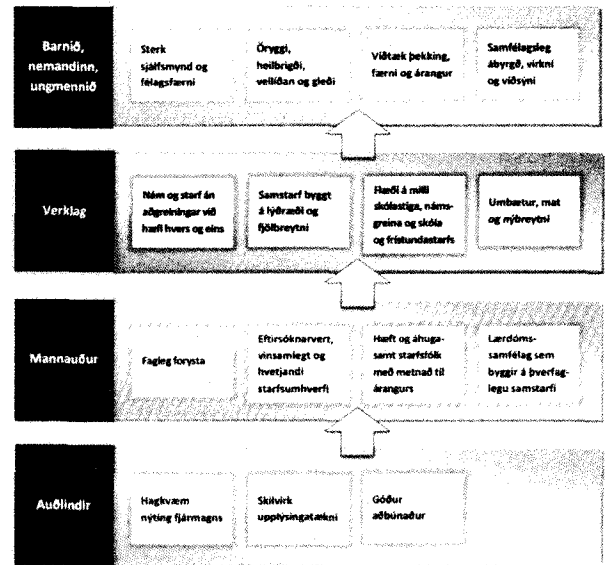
Barnið, nemandinn, ungmennið

Sterk sjálfsmynd og félagsfærni

Öryggi, heilbrigði, vellíðan og gleði

Víðtæk þekking, færni og árangur

Samfélagsleg ábyrgð, virkni og víðsýni

Verklag

Nám og starf án aðgreiningar við hæfi hvers og eins

Samstarf byggt á lýðræði og fjölbreytni

Flæði á milli skólastiga, námsgreina og skóla og frístundastarfs

Umbætur, mat og nýbreytni

Mannauður

Fagleg forysta

Eftirsóknarvert, vinsamlegt og hvetjandi starfsumhverfi

Hæft og áhugasamt starfsfólk með metnað til árangurs

Lærdómssamfélag sem byggir á þverfaglegu samstarfi

Auðlindir

Hagkvæm nýting fjármagns

Skilvirk upplýsingatækni

Góður aðbúnaður